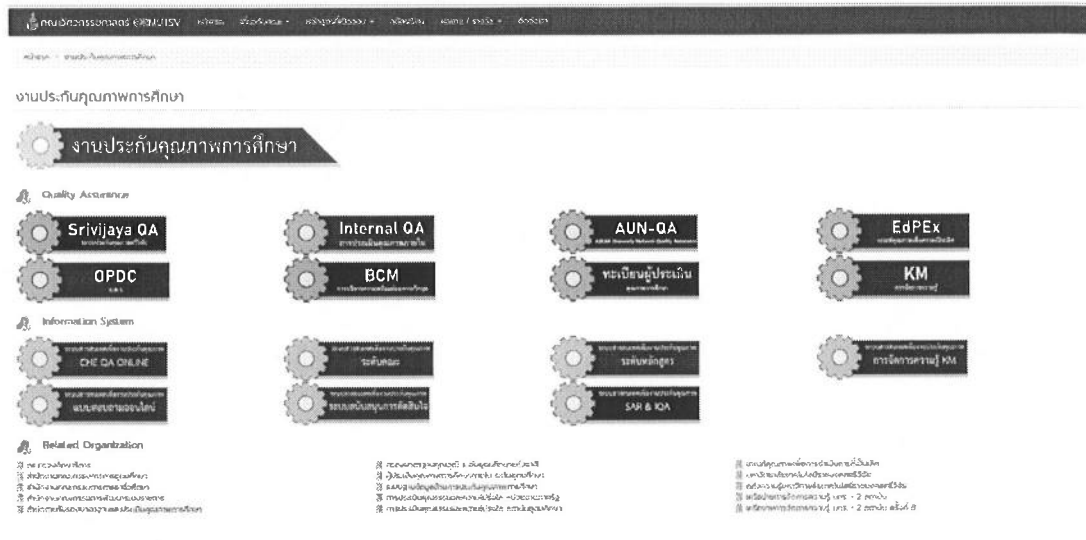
คณะบริหารธุรกิจ RMUTSV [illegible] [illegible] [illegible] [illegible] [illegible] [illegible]

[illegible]

งานประกันคุณภาพการศึกษา

งานประกันคุณภาพการศึกษา

Quality Assurance

Srivijaya QA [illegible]

Internal QA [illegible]

AUN-QA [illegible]

EdPEx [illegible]

OPDC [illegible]

BCM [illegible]

ทะเบียนผู้ประเมิน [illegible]

KM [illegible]

Information System

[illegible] CHE QA ONLINE

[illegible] ระดับคณะ

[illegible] ระดับหลักสูตร

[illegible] การจัดการความรู้ KM

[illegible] แบบสอบถามออนไลน์

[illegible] ระบบสนับสนุนการตัดสินใจ

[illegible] SAR & IQA

Related Organization

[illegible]
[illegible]
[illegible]
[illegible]
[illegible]

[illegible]
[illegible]
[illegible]
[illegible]
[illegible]

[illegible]
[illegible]
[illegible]
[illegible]
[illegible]